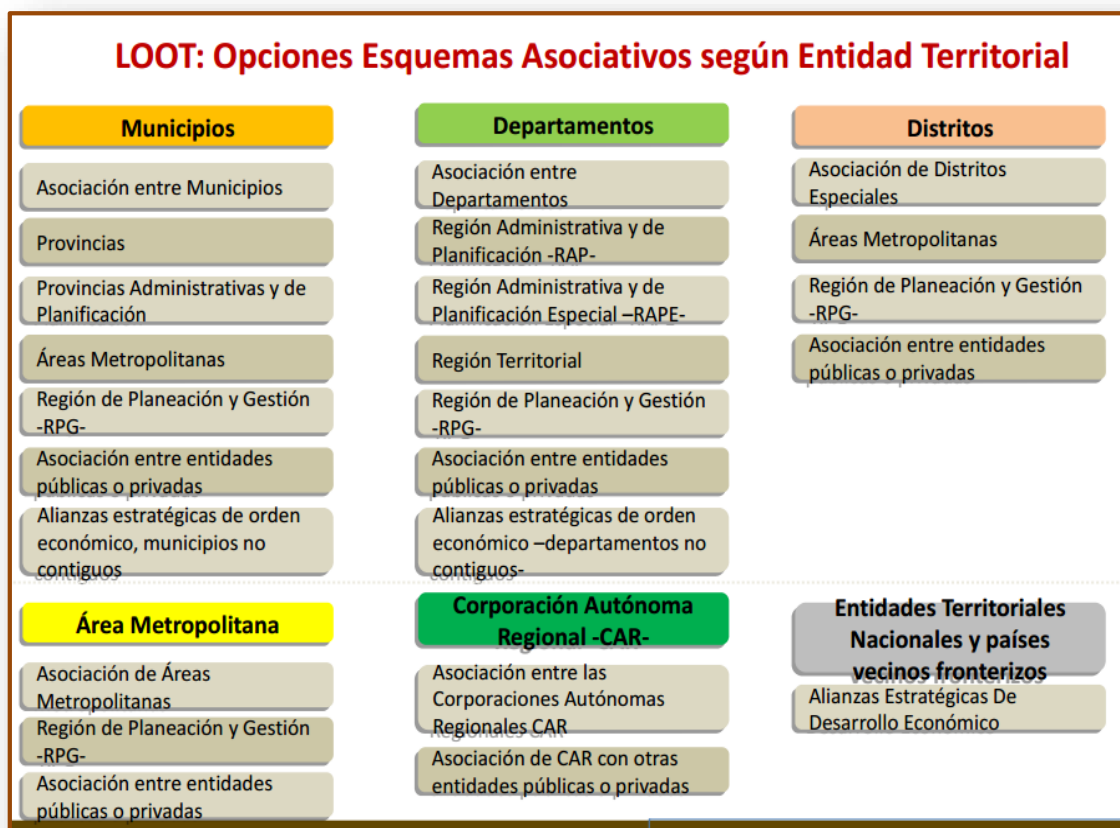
LOOT: Opciones Esquemas Asociativos según Entidad Territorial

Municipios

Asociación entre Municipios

Provincias

Provincias Administrativas y de Planificación

Áreas Metropolitanas

Región de Planeación y Gestión -RPG-

Asociación entre entidades públicas o privadas

Alianzas estratégicas de orden económico, municipios no contiguos

Departamentos

Asociación entre Departamentos

Región Administrativa y de Planificación -RAP-

Región Administrativa y de Planificación Especial –RAPE-

Región Territorial

Región de Planeación y Gestión -RPG-

Asociación entre entidades públicas o privadas

Alianzas estratégicas de orden económico –departamentos no contiguos-

Distritos

Asociación de Distritos Especiales

Áreas Metropolitanas

Región de Planeación y Gestión -RPG-

Asociación entre entidades públicas o privadas

Área Metropolitana

Asociación de Áreas Metropolitanas

Región de Planeación y Gestión -RPG-

Asociación entre entidades públicas o privadas

Corporación Autónoma Regional -CAR-

Asociación entre las Corporaciones Autónomas Regionales CAR

Asociación de CAR con otras entidades públicas o privadas

Entidades Territoriales Nacionales y países vecinos fronterizos

Alianzas Estratégicas De Desarrollo Económico